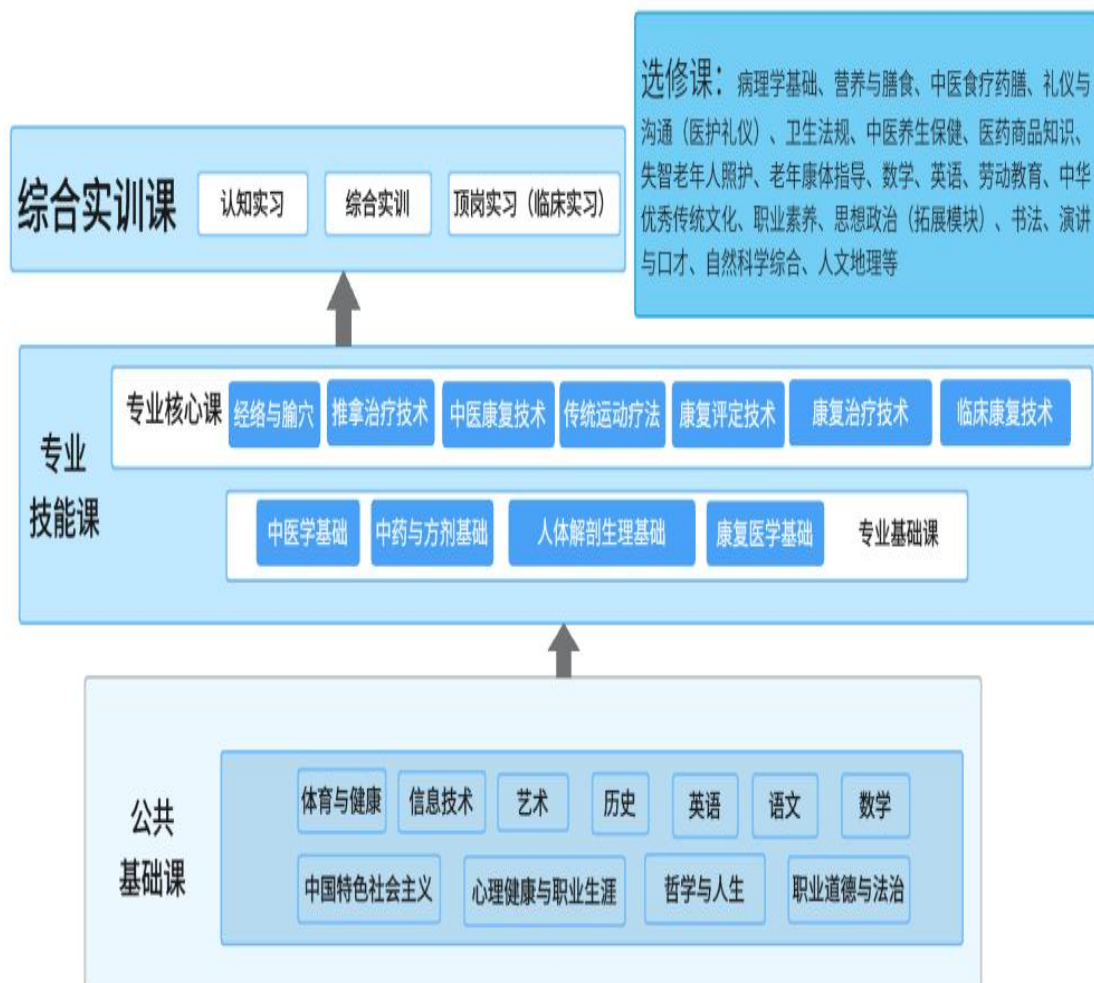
选修课：病理学基础、营养与膳食、中医食疗药膳、礼仪与沟通（医护礼仪）、卫生法规、中医养生保健、医药商品知识、失智老年人照护、老年康体指导、数学、英语、劳动教育、中华优秀传统文化、职业素养、思想政治（拓展模块）、书法、演讲与口才、自然科学综合、人文地理等

综合实训课

认知实习

综合实训

顶岗实习（临床实习）

专业技能课

专业核心课

经络与腧穴

推拿治疗技术

中医康复技术

传统运动疗法

康复评定技术

康复治疗技术

临床康复技术

中医学基础

中药与方剂基础

人体解剖生理基础

康复医学基础

专业基础课

公共基础课

体育与健康

信息技术

艺术

历史

英语

语文

数学

中国特色社会主义

心理健康与职业生涯

哲学与人生

职业道德与法治